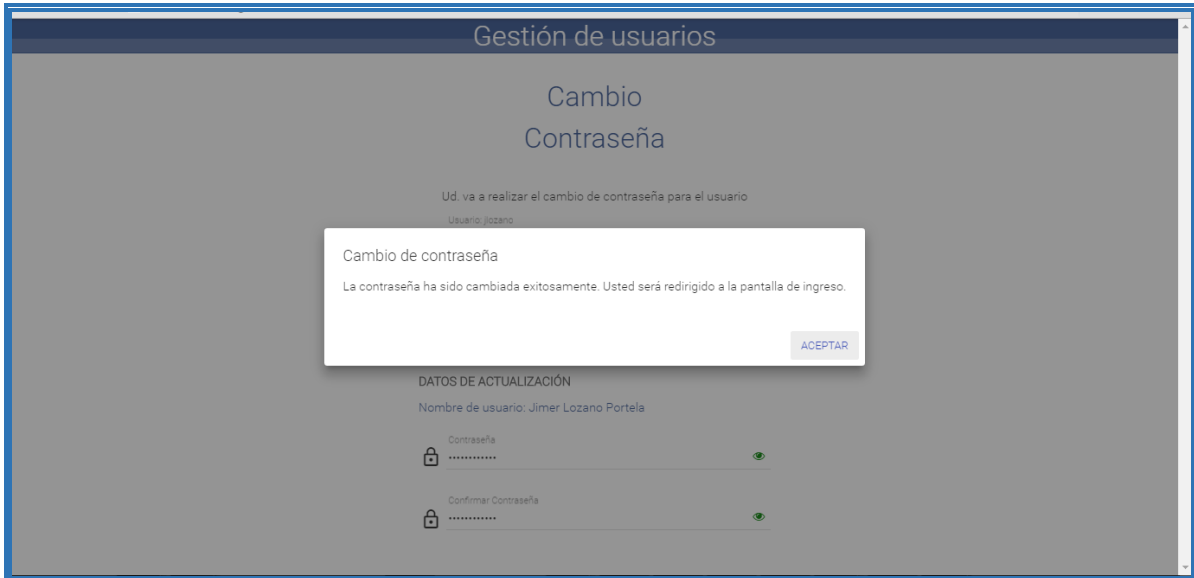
Gestión de usuarios

Cambio
Contraseña

Ud. va a realizar el cambio de contraseña para el usuario

Usuario: jlozano

Cambio de contraseña

La contraseña ha sido cambiada exitosamente. Usted será redirigido a la pantalla de ingreso.

ACEPTAR

DATOS DE ACTUALIZACIÓN

Nombre de usuario: Jimer Lozano Portela

Contraseña
············

Confirmar Contraseña
············